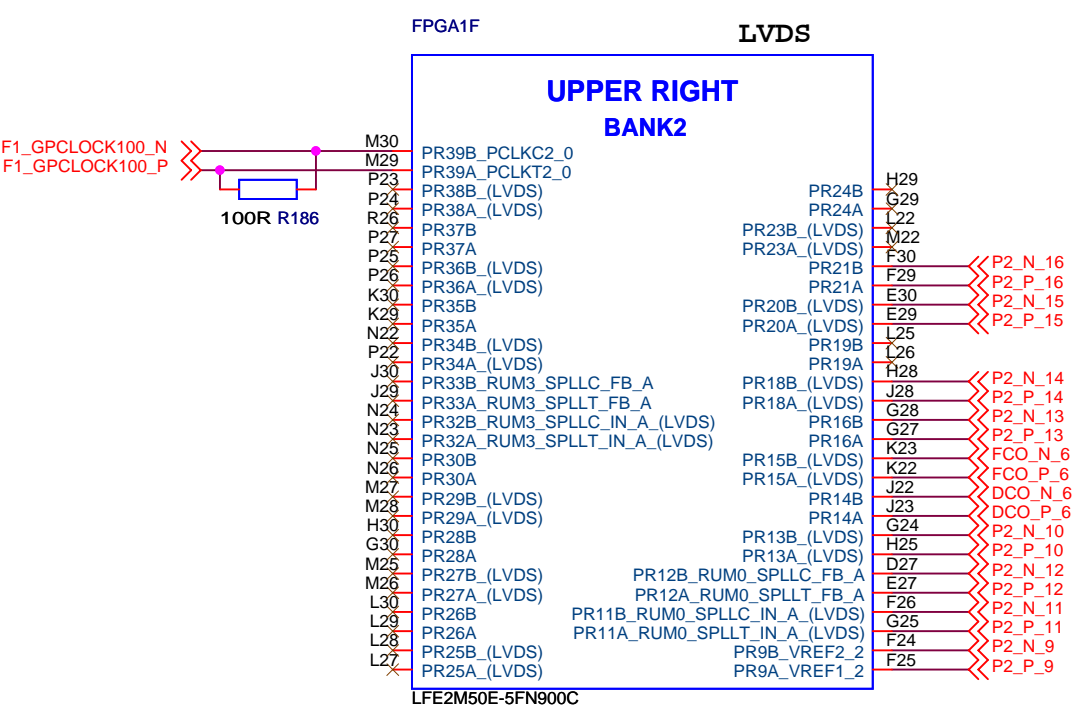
FPGA1F

LVDS

UPPER RIGHT
BANK2

F1_GPCLOCK100_N
F1_GPCLOCK100_P

100R R186

M30 PR39B_PCLKC2_0
M29 PR39A_PCLKT2_0
P23 PR38B_(LVDS)
P24 PR38A_(LVDS)
R26 PR37B
P27 PR37A
P25 PR36B_(LVDS)
P26 PR36A_(LVDS)
K30 PR35B
K29 PR35A
N22 PR34B_(LVDS)
P22 PR34A_(LVDS)
J30 PR33B_RUM3_SPLLC_FB_A
J29 PR33A_RUM3_SPLLT_FB_A
N24 PR32B_RUM3_SPLLC_IN_A_(LVDS)
N23 PR32A_RUM3_SPLLT_IN_A_(LVDS)
N25 PR30B
N26 PR30A
M27 PR29B_(LVDS)
M28 PR29A_(LVDS)
H30 PR28B
G30 PR28A
M25 PR27B_(LVDS)
M26 PR27A_(LVDS)
L30 PR26B
L29 PR26A
L28 PR25B_(LVDS)
L27 PR25A_(LVDS)

PR24B H29
PR24A G29
PR23B_(LVDS) L22
PR23A_(LVDS) M22
PR21B F30 P2_N_16
PR21A F29 P2_P_16
PR20B_(LVDS) E30 P2_N_15
PR20A_(LVDS) E29 P2_P_15
PR19B L25
PR19A L26
PR18B_(LVDS) H28 P2_N_14
PR18A_(LVDS) J28 P2_P_14
PR16B G28 P2_N_13
PR16A G27 P2_P_13
PR15B_(LVDS) K23 FCO_N_6
PR15A_(LVDS) K22 FCO_P_6
PR14B J22 DCO_N_6
PR14A J23 DCO_P_6
PR13B_(LVDS) G24 P2_N_10
PR13A_(LVDS) H25 P2_P_10
PR12B_RUM0_SPLLC_FB_A D27 P2_N_12
PR12A_RUM0_SPLLT_FB_A E27 P2_P_12
PR11B_RUM0_SPLLC_IN_A_(LVDS) F26 P2_N_11
PR11A_RUM0_SPLLT_IN_A_(LVDS) G25 P2_P_11
PR9B_VREF2_2 F24 P2_N_9
PR9A_VREF1_2 F25 P2_P_9

LFE2M50E-5FN900C